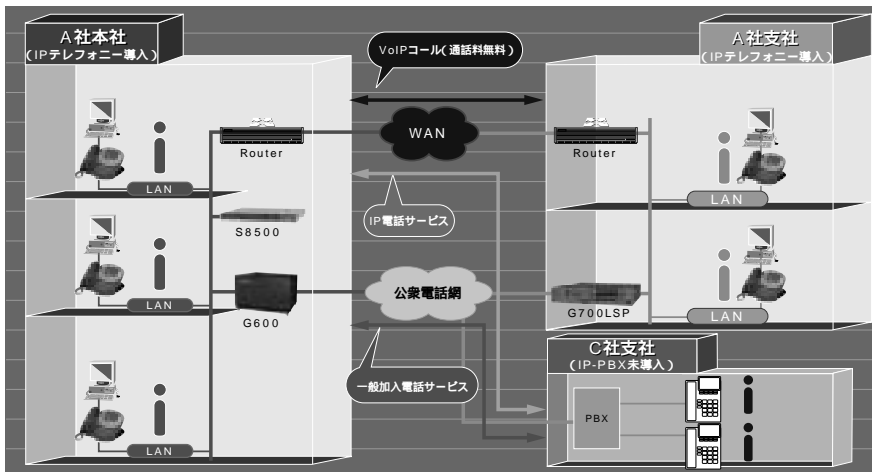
A社本社
(IPテレフォニー導入)

VoIPコール(通話料無料)

A社支社
(IPテレフォニー導入)

Router

WAN

Router

LAN

LAN

IP電話サービス

S8500

LAN

G600

公衆電話網

G700LSP

LAN

LAN

C社支社
(IP-PBX未導入)

一般加入電話サービス

PBX

LAN